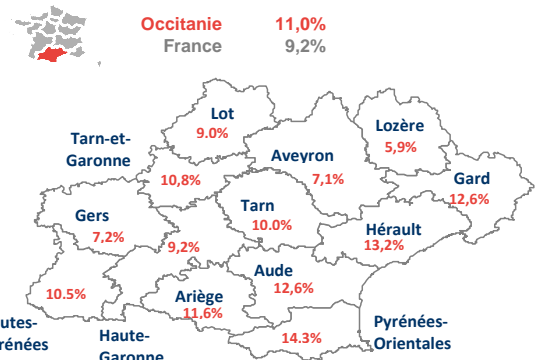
Occitanie 11,0%
France 9,2%

Lot
9.0%

Tarn-et-Garonne

Lozère
5,9%

Aveyron
7,1%

10,8%

Gard
12,6%

Gers
7,2%

Tarn
10.0%

Hérault
13,2%

9,2%

Aude
12,6%

10.5%

Ariège
11,6%

utes-
rénées

Haute-
Garonne

14.3%

Pyrénées-
Orientales